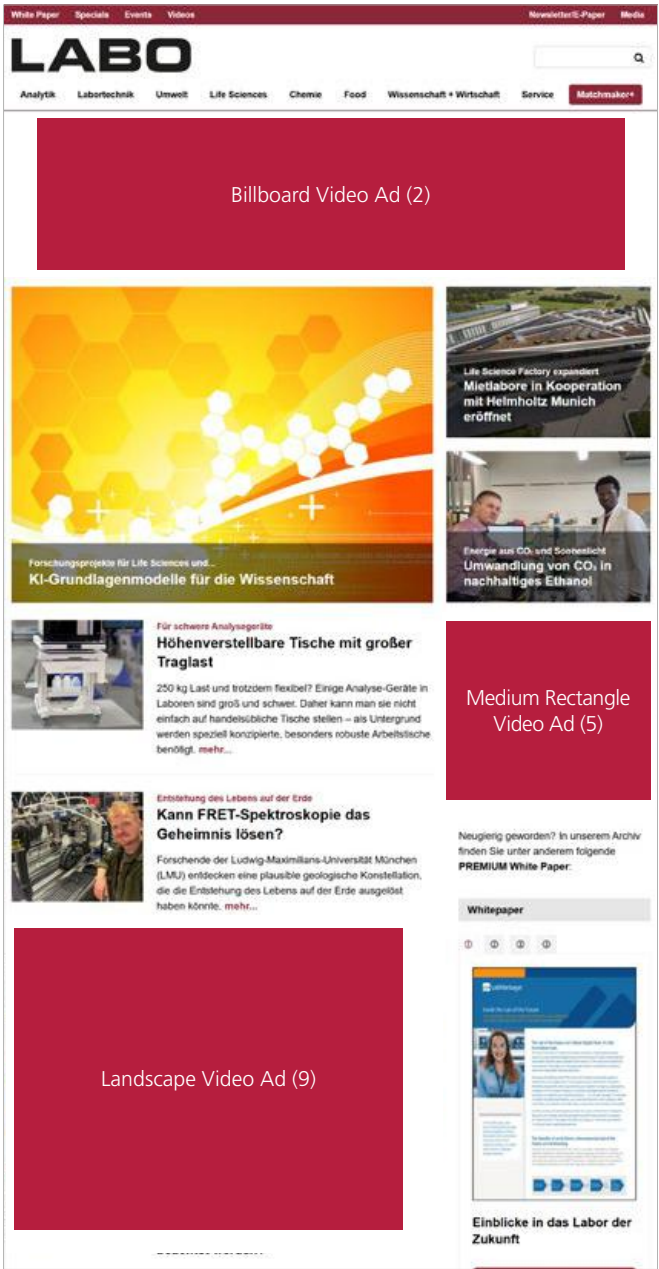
White Paper Specials Events Videos Newsletter/E-Paper Media

LABO

Analytik Labortechnik Umwelt Life Sciences Chemie Food Wissenschaft + Wirtschaft Service Matchmaker+

Billboard Video Ad (2)

Forschungsprojekte für Life Sciences und...
KI-Grundlagenmodelle für die Wissenschaft

Life Science Factory expandiert
Mietlabore in Kooperation mit Helmholtz Munich eröffnet

Energie aus $CO_2$ und Sonnenlicht
Umwandlung von $CO_2$ in nachhaltiges Ethanol

Für schwere Analysegeräte
Höhenverstellbare Tische mit großer Traglast

250 kg Last und trotzdem flexibel? Einige Analyse-Geräte in Laboren sind groß und schwer. Daher kann man sie nicht einfach auf handelsübliche Tische stellen – als Untergrund werden speziell konzipierte, besonders robuste Arbeitstische benötigt. mehr...

Medium Rectangle Video Ad (5)

Entstehung des Lebens auf der Erde
Kann FRET-Spektroskopie das Geheimnis lösen?

Forschende der Ludwig-Maximilians-Universität München (LMU) entdecken eine plausible geologische Konstellation, die die Entstehung des Lebens auf der Erde ausgelöst haben könnte. mehr...

Neugierig geworden? In unserem Archiv finden Sie unter anderem folgende PREMIUM White Paper:

Whitepaper

Landscape Video Ad (9)

Einblicke in das Labor der Zukunft